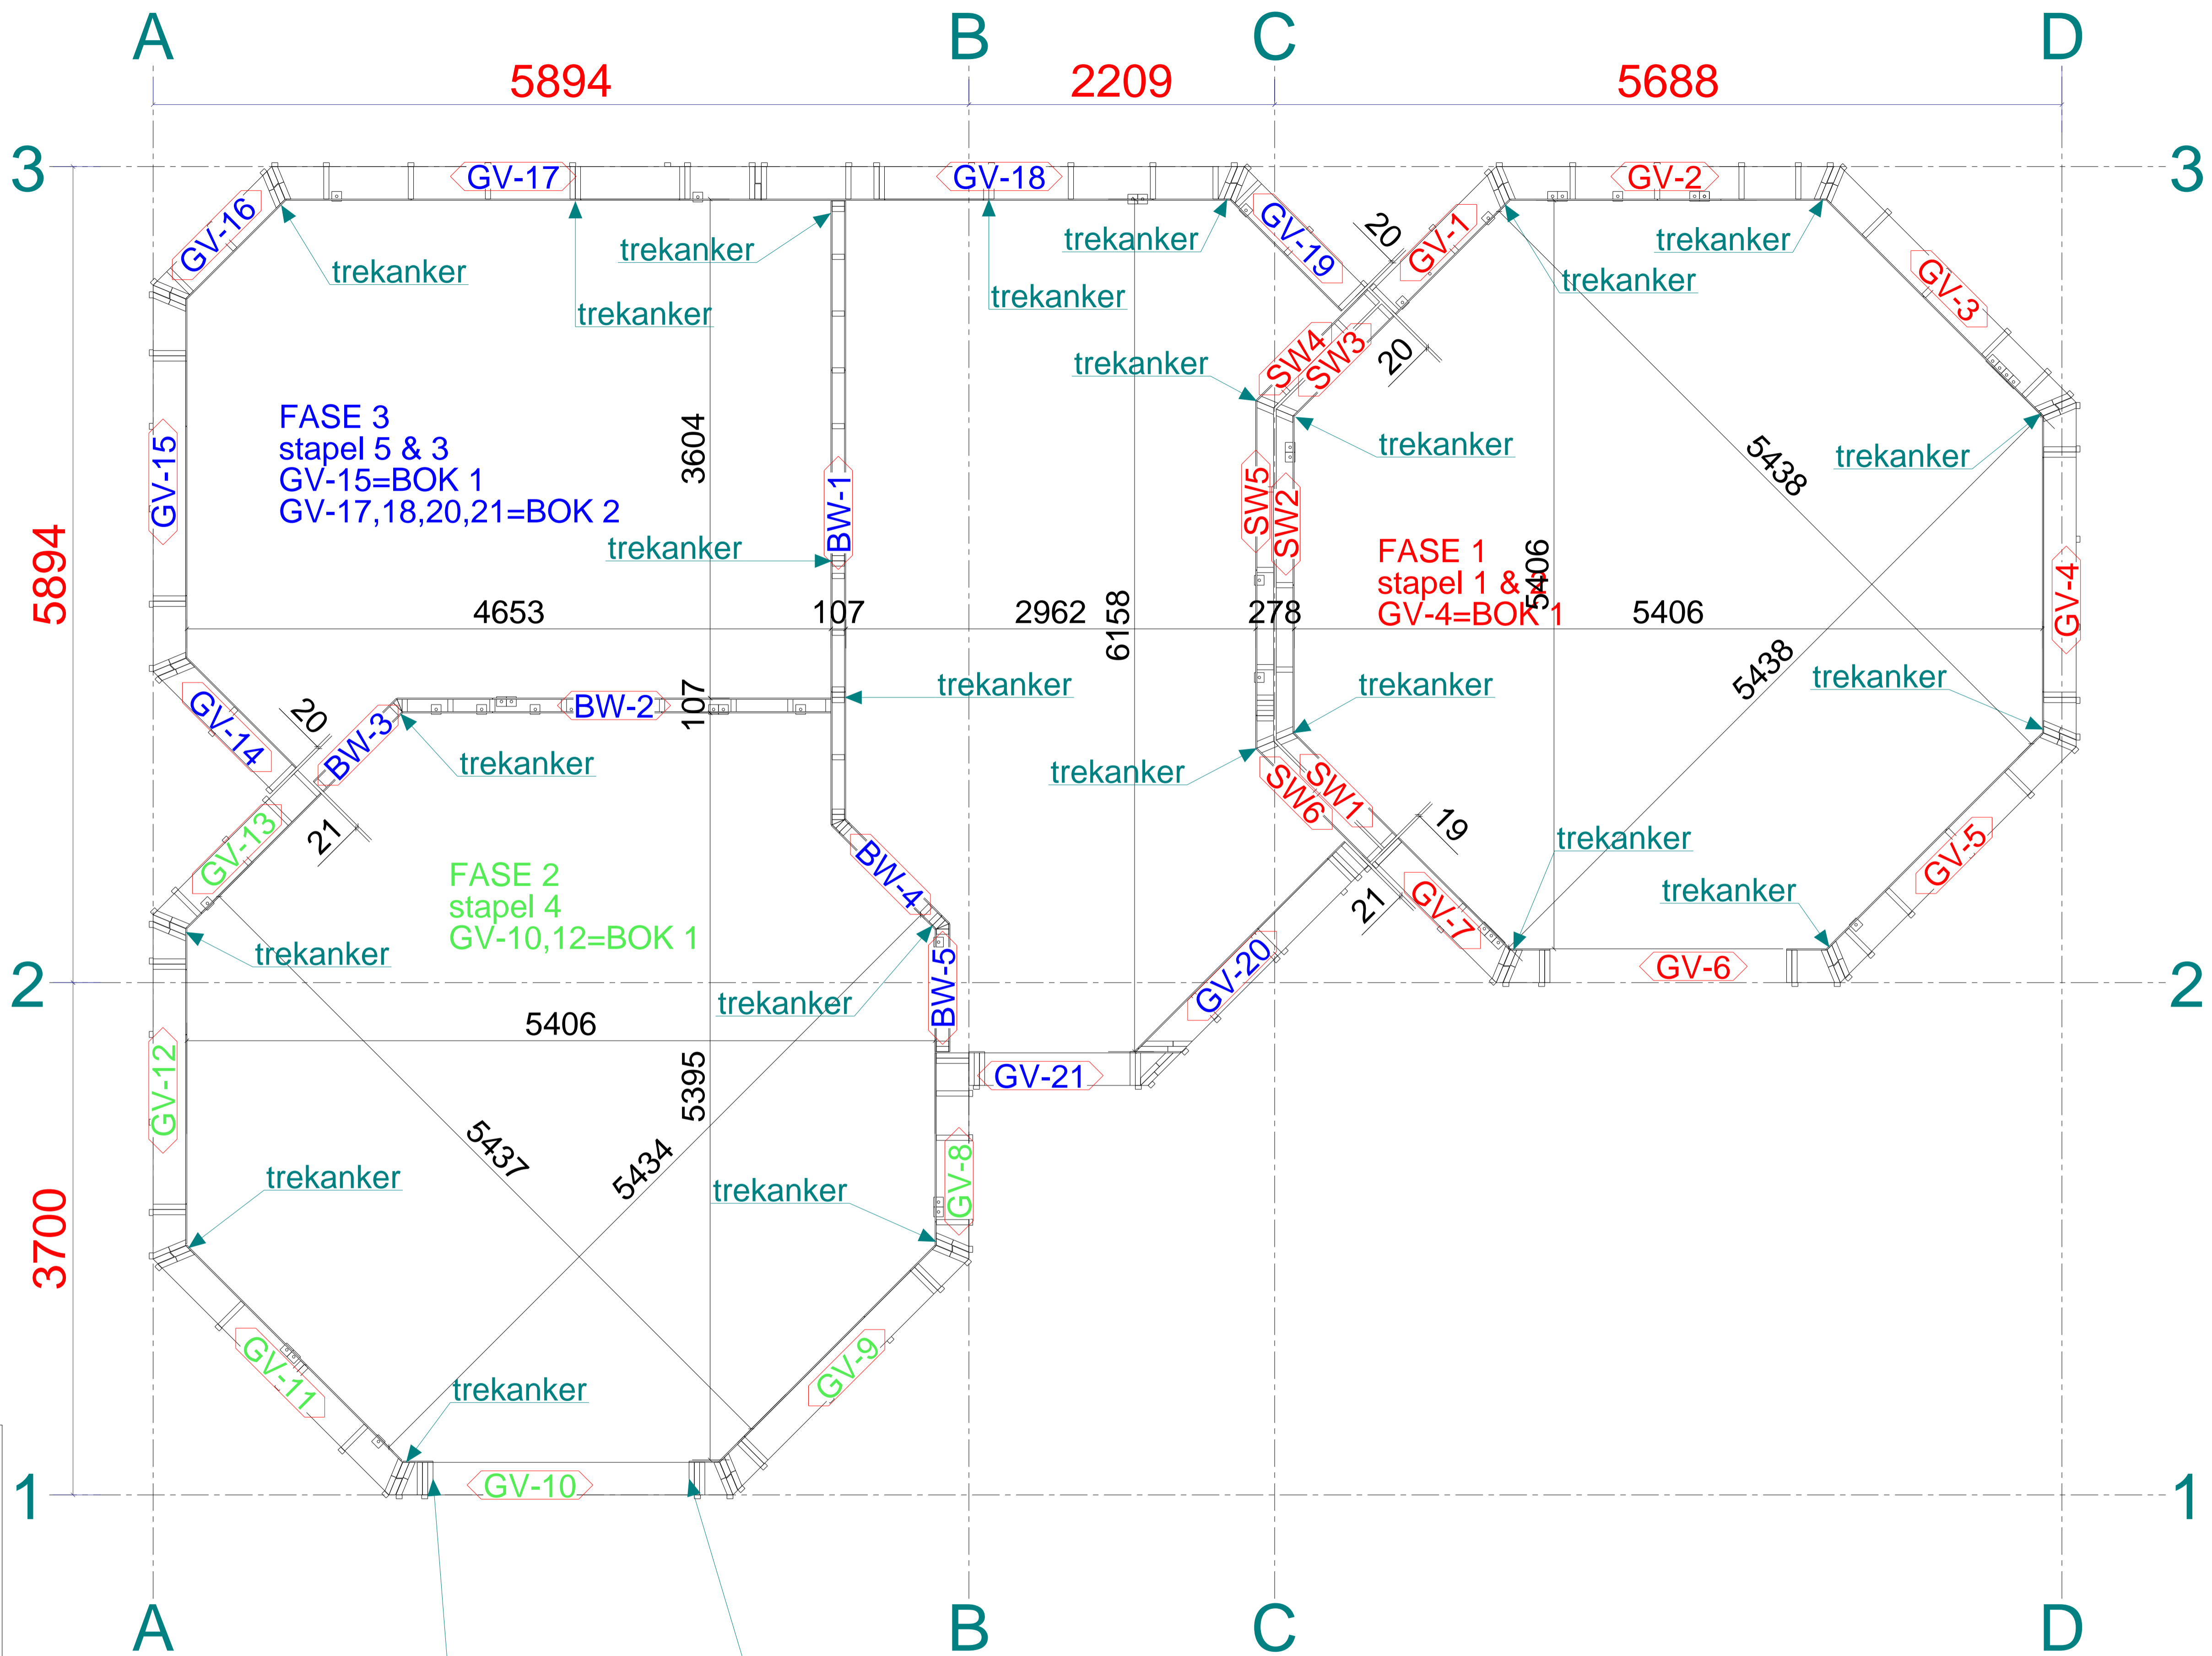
A B C D

5894 2209 5688

3 3

GV-17 GV-18 GV-2

GV-16 GV-19 GV-1 GV-3

trekanker trekanker trekanker trekanker trekanker trekanker trekanker trekanker

20 20

SW4 SW3

trekanker trekanker trekanker

FASE 3
stapel 5 & 3
GV-15=BOK 1
GV-17,18,20,21=BOK 2

3604

GV-15 BW-1 SW5 SW2 5438

5894

trekanker

FASE 1
stapel 1 &
GV-4=BOK 1

5406

GV-4

4653 107 2962 6158 278 5406

trekanker trekanker trekanker

GV-14 20 BW-3 BW-2 107

trekanker trekanker

SW6 SW1 19

21

GV-13

FASE 2
stapel 4
GV-10,12=BOK 1

BW-4

trekanker

21 GV-7

trekanker trekanker

GV-5

trekanker trekanker

2 2

GV-20

GV-6

5406

BW-5

GV-21

GV-12

5395

3700

5437 5434

trekanker trekanker

GV-8

GV-11 GV-9

trekanker

1 1

GV-10

A B C D